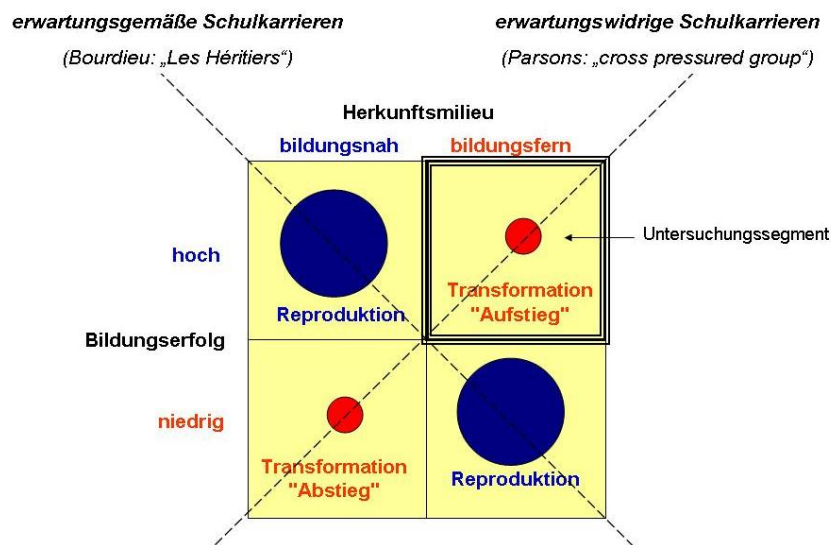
erwartungsgemäße Schulkarrieren

(Bourdieu: „Les Héritiers")

erwartungswidrige Schulkarrieren

(Parsons: „cross pressured group")

Herkunftsmilieu

bildungsnah

bildungsfern

Untersuchungssegment

hoch

Reproduktion

Transformation "Aufstieg"

Bildungserfolg

niedrig

Transformation "Abstieg"

Reproduktion